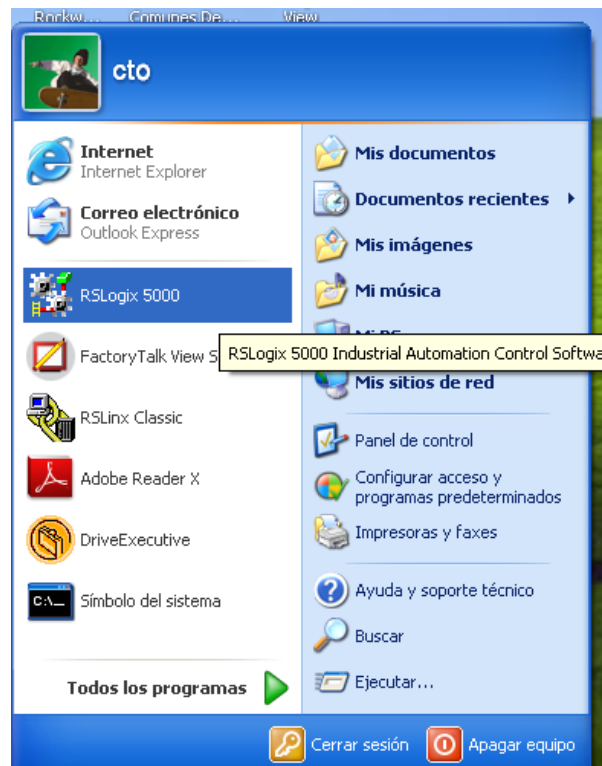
Rockw... Comunes De... View

cto

Internet
Internet Explorer

Correo electrónico
Outlook Express

RSLogix 5000

FactoryTalk View S

RSLinx Classic

Adobe Reader X

DriveExecutive

Símbolo del sistema

Todos los programas

Mis documentos

Documentos recientes

Mis imágenes

Mi música

Mi PC

RSLogix 5000 Industrial Automation Control Softwa

Mis sitios de red

Panel de control

Configurar acceso y programas predeterminados

Impresoras y faxes

Ayuda y soporte técnico

Buscar

Ejecutar...

Cerrar sesión

Apagar equipo